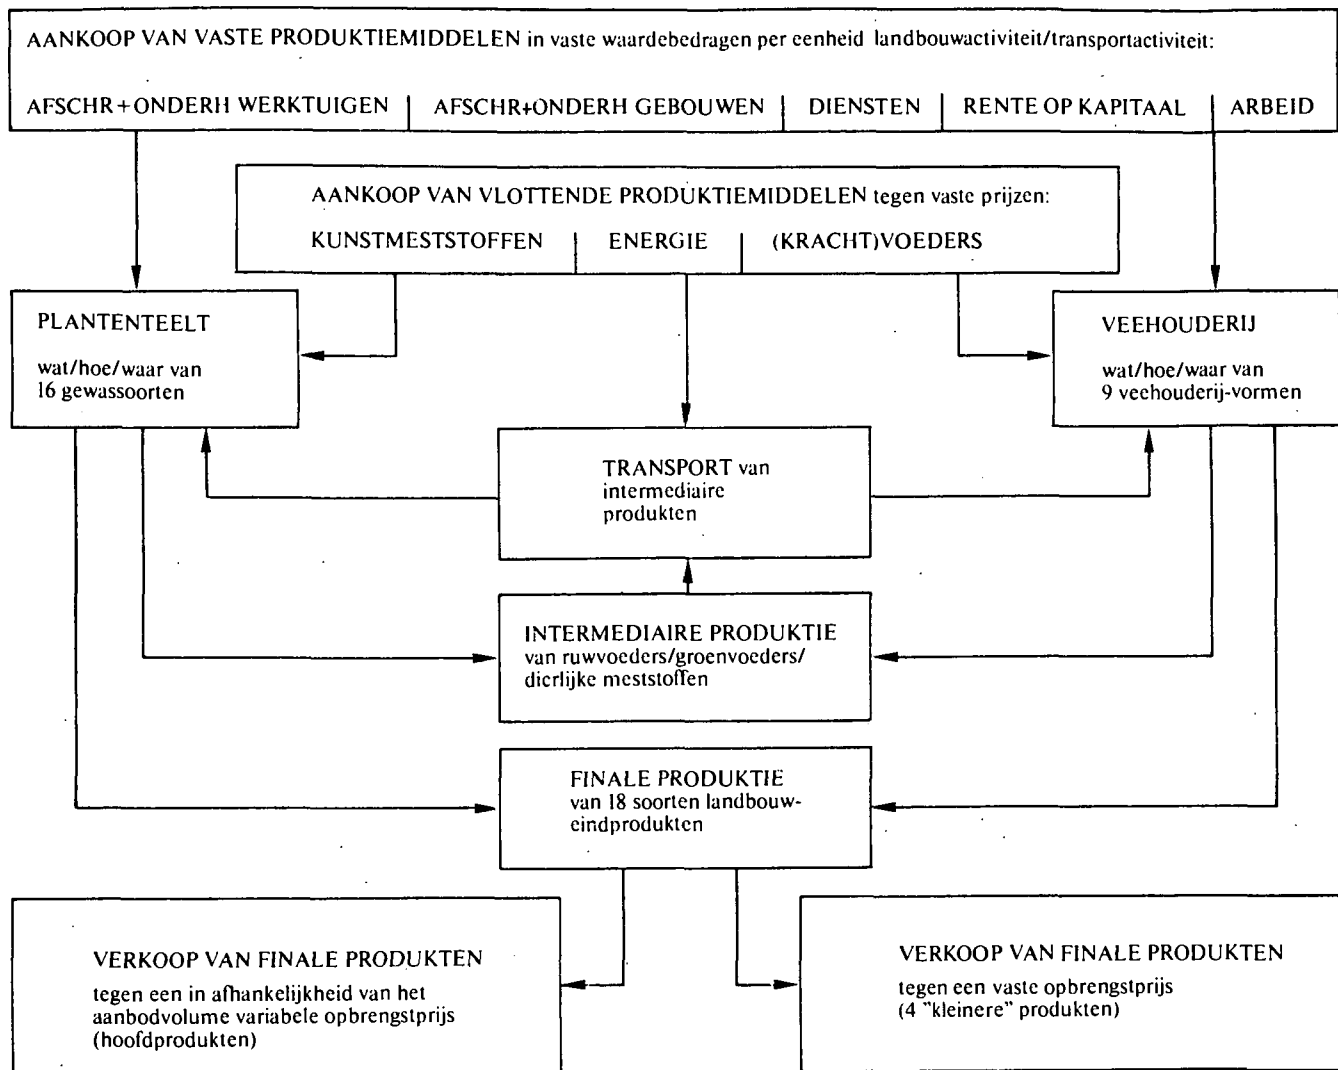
AANKOOP VAN VASTE PRODUKTIEMIDDELEN in vaste waardebedragen per eenheid landbouwactiviteit/transportactiviteit:

AFSCHR+ONDERH WERKTUIGEN | AFSCHR+ONDERH GEBOUWEN | DIENSTEN | RENTE OP KAPITAAL | ARBEID

AANKOOP VAN VLOTTENDE PRODUKTIEMIDDELEN tegen vaste prijzen:

KUNSTMESTSTOFFEN | ENERGIE | (KRACHT)VOEDERS

PLANTENTEELT

wat/hoe/waar van 16 gewassoorten

VEEHOUDERIJ

wat/hoe/waar van 9 veehouderij-vormen

TRANSPORT van intermediaire produkten

INTERMEDIAIRE PRODUKTIE van ruwvoeders/groenvoeders/dierlijke meststoffen

FINALE PRODUKTIE van 18 soorten landbouweindprodukten

VERKOOP VAN FINALE PRODUKTEN

tegen een in afhankelijkheid van het aanbodvolume variabele opbrengstprijs (hoofdprodukten)

VERKOOP VAN FINALE PRODUKTEN

tegen een vaste opbrengstprijs (4 "kleinere" produkten)